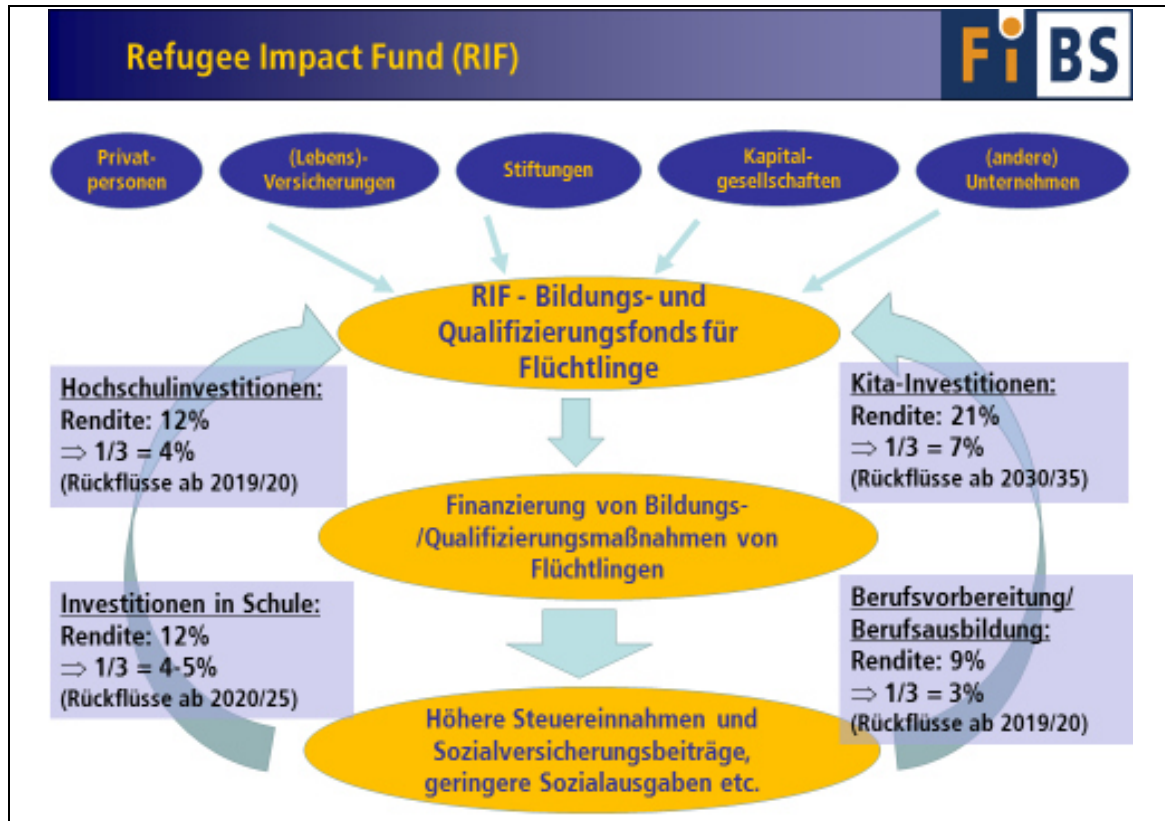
Refugee Impact Fund (RIF)

FiBS

Privatpersonen

(Lebens)-Versicherungen

Stiftungen

Kapitalgesellschaften

(andere) Unternehmen

RIF - Bildungs- und Qualifizierungsfonds für Flüchtlinge

Hochschulinvestitionen:
Rendite: 12%
$\Rightarrow$ 1/3 = 4%
(Rückflüsse ab 2019/20)

Kita-Investitionen:
Rendite: 21%
$\Rightarrow$ 1/3 = 7%
(Rückflüsse ab 2030/35)

Finanzierung von Bildungs-/Qualifizierungsmaßnahmen von Flüchtlingen

Investitionen in Schule:
Rendite: 12%
$\Rightarrow$ 1/3 = 4-5%
(Rückflüsse ab 2020/25)

Berufsvorbereitung/ Berufsausbildung:
Rendite: 9%
$\Rightarrow$ 1/3 = 3%
(Rückflüsse ab 2019/20)

Höhere Steuereinnahmen und Sozialversicherungsbeiträge, geringere Sozialausgaben etc.